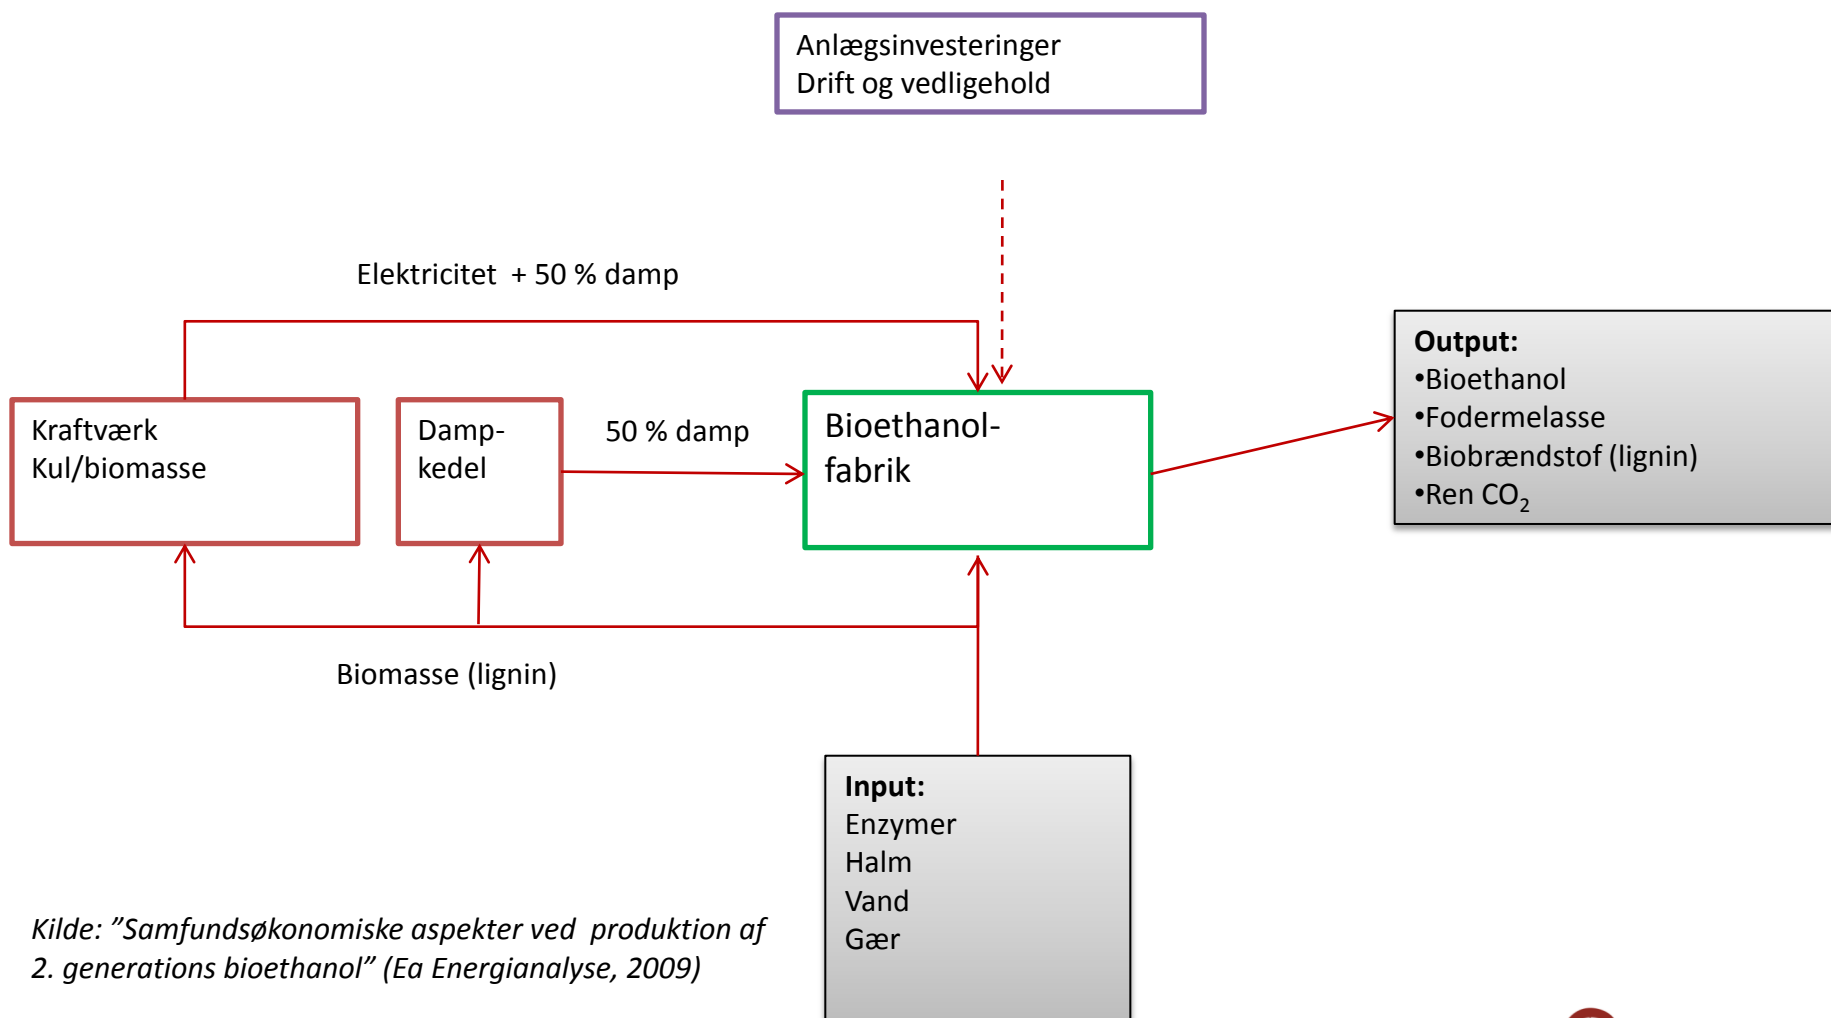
Anlægsinvesteringer
Drift og vedligehold

Elektricitet + 50 % damp

Kraftværk
Kul/biomasse

Damp-
kedel

50 % damp

Bioethanol-
fabrik

**Output:**
•Bioethanol
•Fodermelasse
•Biobrændstof (lignin)
•Ren $CO_2$

Biomasse (lignin)

**Input:**
Enzymer
Halm
Vand
Gær

*Kilde: ”Samfundsøkonomiske aspekter ved produktion af 2. generations bioethanol” (Ea Energianalyse, 2009)*